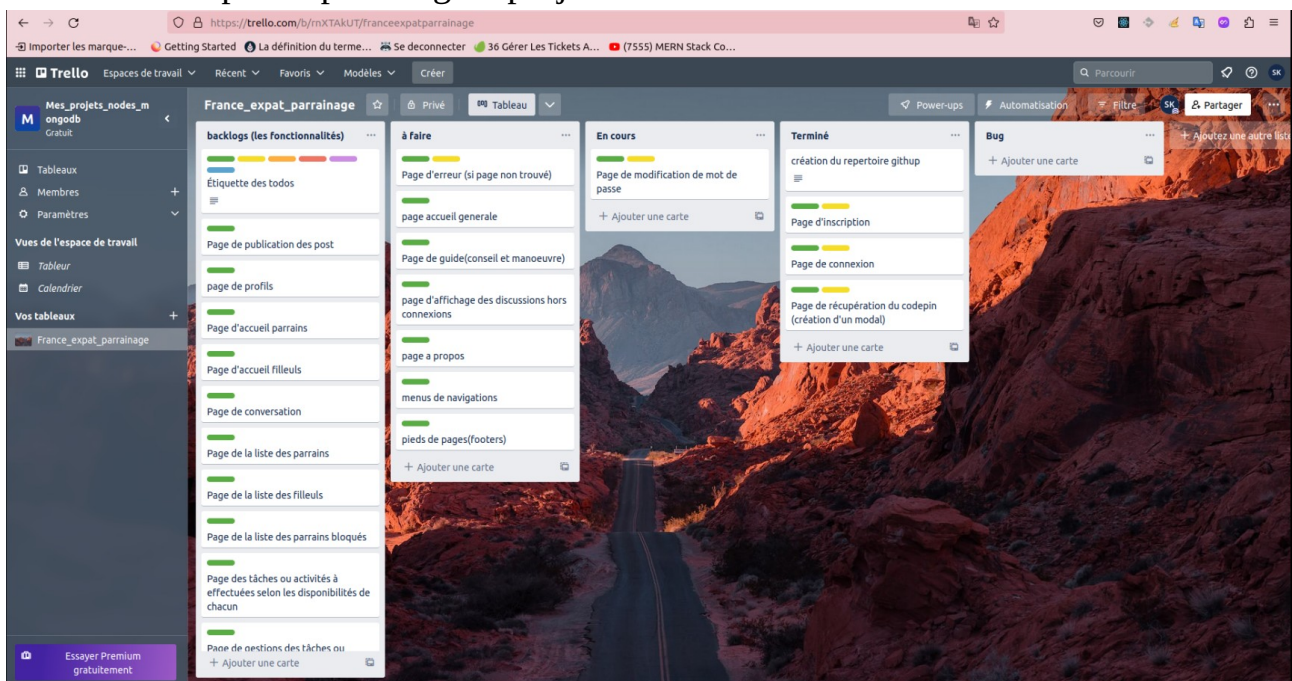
https://trello.com/b/rnXTAkUT/franceexpatparrainage

Importer les marque-... Getting Started La définition du terme... Se deconnecter 36 Gérer Les Tickets A... (7555) MERN Stack Co...

Trello Espaces de travail Récent Favoris Modèles Créer Parcourir SK

Mes_projets_nodes_mongodb
Gratuit

Tableaux
Membres
Paramètres
Vues de l'espace de travail
Tableur
Calendrier
Vos tableaux
France_expat_parrainage

Essayer Premium gratuitement

France_expat_parrainage Privé Tableau Power-ups Automatisation Filtre SK Partager

backlogs (les fonctionnalités)
Étiquette des todos
Page de publication des post
page de profils
Page d'accueil parrains
Page d'accueil filleuls
Page de conversation
Page de la liste des parrains
Page de la liste des filleuls
Page de la liste des parrains bloqués
Page des tâches ou activités à effectuées selon les disponibilités de chacun
Page de gestions des tâches ou
+ Ajouter une carte

à faire
Page d'erreur (si page non trouvé)
page accueil generale
Page de guide(conseil et manoeuvre)
page d'affichage des discussions hors connexions
page a propos
menus de navigations
pieds de pages(footers)
+ Ajouter une carte

En cours
Page de modification de mot de passe
+ Ajouter une carte

Terminé
création du repertoire githup
Page d'inscription
Page de connexion
Page de récupération du codepin (création d'un modal)
+ Ajouter une carte

Bug
+ Ajouter une carte

+ Ajoutez une autre liste